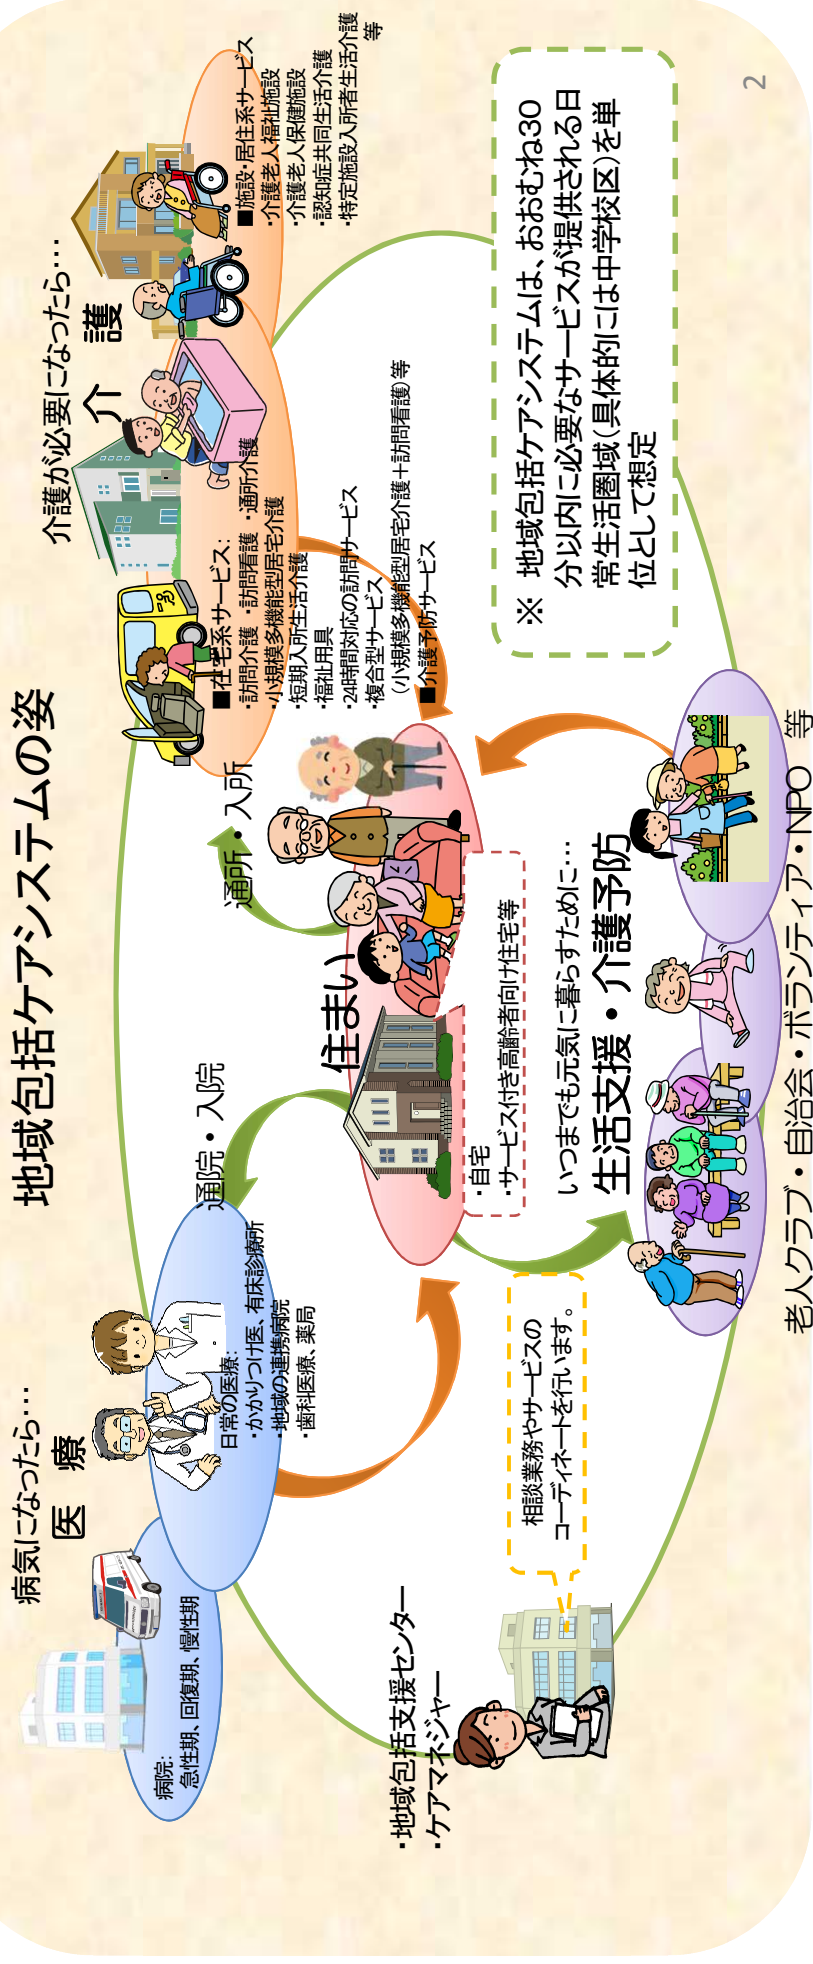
地域包括ケアシステムの姿

2

介護が必要になったら･･･
介護

■施設・居住系サービス
・介護老人福祉施設
・介護老人保健施設
・認知症共同生活介護
・特定施設入所者生活介護
等

■在宅系サービス：
・訪問介護 ・訪問看護 ・通所介護
・小規模多機能型居宅介護
・短期入所生活介護
・福祉用具
・24時間対応の訪問サービス
・複合型サービス
（小規模多機能型居宅介護＋訪問看護）等
■介護予防サービス

※ 地域包括ケアシステムは、おおむね30分以内に必要なサービスが提供される日常生活圏域（具体的には中学校区）を単位として想定

通所・入所

病気になったら･･･
医療

病院：
急性期、回復期、慢性期

日常の医療：
・かかりつけ医、有床診療所
・地域の連携病院
・歯科医療、薬局

通院・入院

住まい
・自宅
・サービス付き高齢者向け住宅等

相談業務やサービスのコーディネートを行います。

・地域包括支援センター
・ケアマネジャー

いつまでも元気に暮らすために･･･
生活支援・介護予防

老人クラブ・自治会・ボランティア・NPO 等